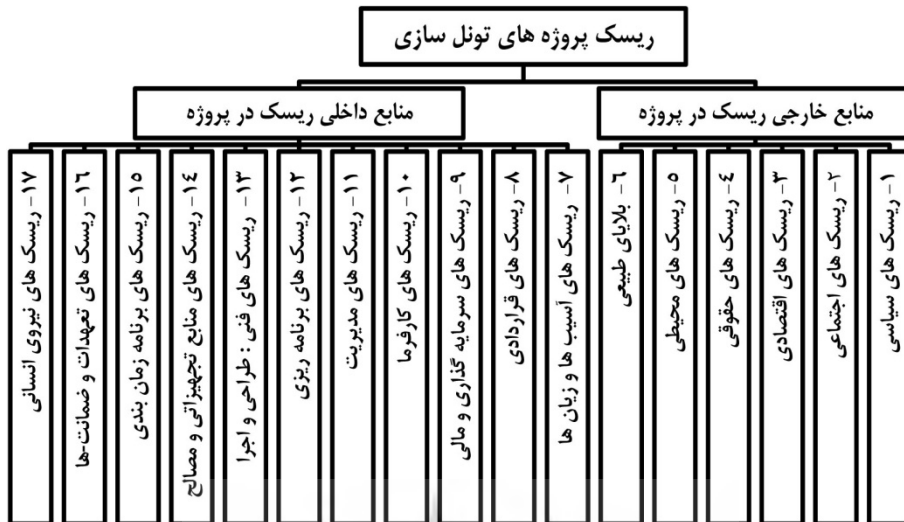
ریسک پروژه های تونل سازی

منابع خارجی ریسک در پروژه

منابع داخلی ریسک در پروژه

۱– ریسک های سیاسی

۲– ریسک های اجتماعی

۳– ریسک های اقتصادی

۴– ریسک های حقوقی

۵– ریسک های محیطی

۶– بلایای طبیعی

۷– ریسک های آسیب ها و زیان ها

۸– ریسک های قراردادی

۹– ریسک های سرمایه گذاری و مالی

۱۰– ریسک های کارفرما

۱۱– ریسک های مدیریت

۱۲– ریسک های برنامه ریزی

۱۳– ریسک های فنی : طراحی و اجرا

۱۴– ریسک های منابع تجهیزاتی و مصالح

۱۵– ریسک های برنامه زمان بندی

۱۶– ریسک های تعهدات و ضمانت ها

۱۷– ریسک های نیروی انسانی